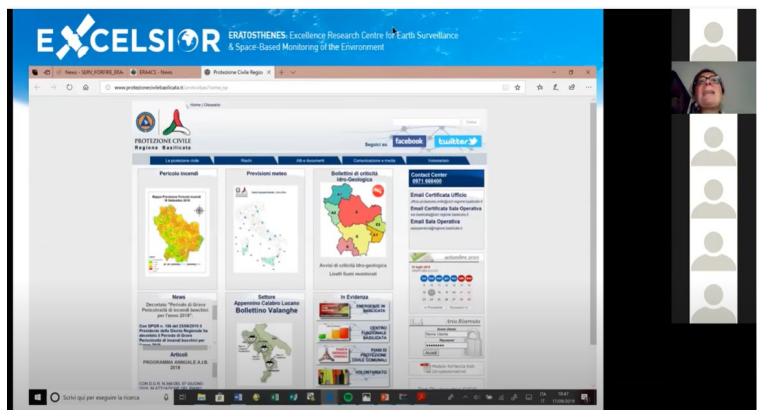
EXCELSIOR ERATOSTHENES: Excellence Research Centre for Earth Surveillance & Space-Based Monitoring of the Environment

News - SUPV_FORFIRE_ERA · ERA4CS - News · Protezione Civile Regio

www.protezionecivilebasilicata.it

Home | Glossario

PROTEZIONE CIVILE Regione Basilicata

Seguici su: facebook twitter

La protezione civile · Rischi · Atti e documenti · Comunicazione e media · Volontariato

Pericolo incendi

Previsioni meteo

Bollettino di criticità Idro-Geologica

Avvisi di criticità idro-geologica

Livelli fiumi monitorati

Contact Center 0971 668400

Email Certificata Ufficio

Email Certificata Sala Operativa

Email Sala Operativa

News

Decretato "Periodo di Grave Pericolosità di incendi boschivi per l'anno 2018"

Articoli

PROGRAMMA ANNUALE A.I.B. 2018

Settore Appennino Calabro Lucano Bollettino Valanghe

In Evidenza

EMERGENZE IN BASILICATA

CENTRO FUNZIONALE BASILICATA

PIANI DI PROTEZIONE CIVILE COMUNALI

VOLONTARIATO

Area Riservata

Accedi

Scrivi qui per eseguire la ricerca

19:47 17/09/2019